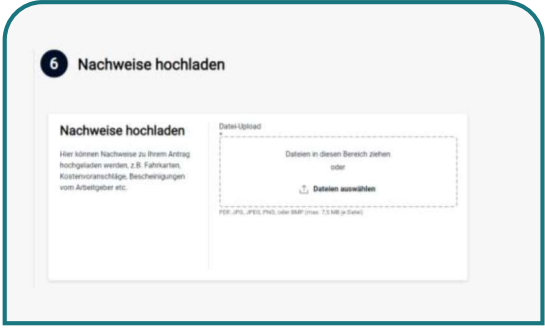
6 Nachweise hochladen

Nachweise hochladen

Hier können Nachweise zu Ihrem Antrag hochgeladen werden, z.B. Fahrkarten, Kostenvoranschläge, Bescheinigungen vom Arbeitgeber etc.

Datei-Upload

Dateien in diesen Bereich ziehen

oder

Dateien auswählen

PDF, JPG, JPEG, PNG, oder BMP (max. 7,5 MB je Datei)